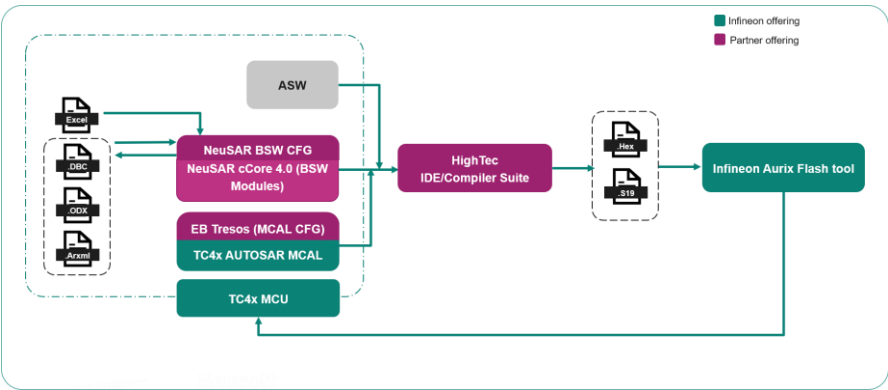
Infineon offering
Partner offering

Excel
.DBC
.ODX
Arxml

ASW

NeuSAR BSW CFG
NeuSAR cCore 4.0 (BSW Modules)

EB Tresos (MCAL CFG)
TC4x AUTOSAR MCAL

TC4x MCU

HighTec IDE/Compiler Suite

.Hex
.S19

Infineon Aurix Flash tool